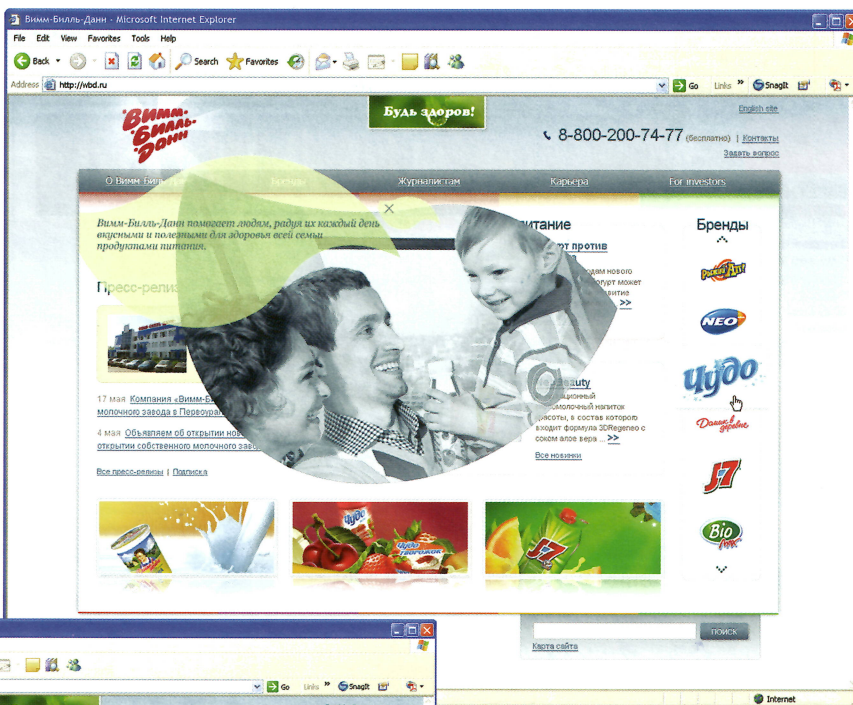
Вимм-Билль-Данн - Microsoft Internet Explorer

File Edit View Favorites Tools Help

Back Search Favorites

Address http://wbd.ru Go Links » SnagIt

Вимм-Билль-Данн

Будь здоров!

English site

8-800-200-74-77 (бесплатно) | Контакты

Задать вопрос

О Вимм-Билль-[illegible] Бренды Журналистам Карьера For investors

Вимм-Билль-Данн помогает людям, радуя их каждый день вкусными и полезными для здоровья всей семьи продуктами питания.

Пресс-рели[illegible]

17 мая Компания «Вимм-Би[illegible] молочного завода в Первоура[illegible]

4 мая Объявляем об открытии нов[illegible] открытии собственного молочного зав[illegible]

Все пресс-релизы | Подписка

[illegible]итание

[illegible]урт против

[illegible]дам нового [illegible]огурт может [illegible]азвитие

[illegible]auty

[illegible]ационный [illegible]омолочный напиток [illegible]ислоты, в состав которого входит формула 3DRegeneo с соком алоэ вера ... >>

Все новинки

Бренды

Рыжий Ап!

NEO

Чудо

Домик в деревне

J7

Bio Max

Чудо

J7

ПОИСК

Карта сайта

Go Links » SnagIt

Internet